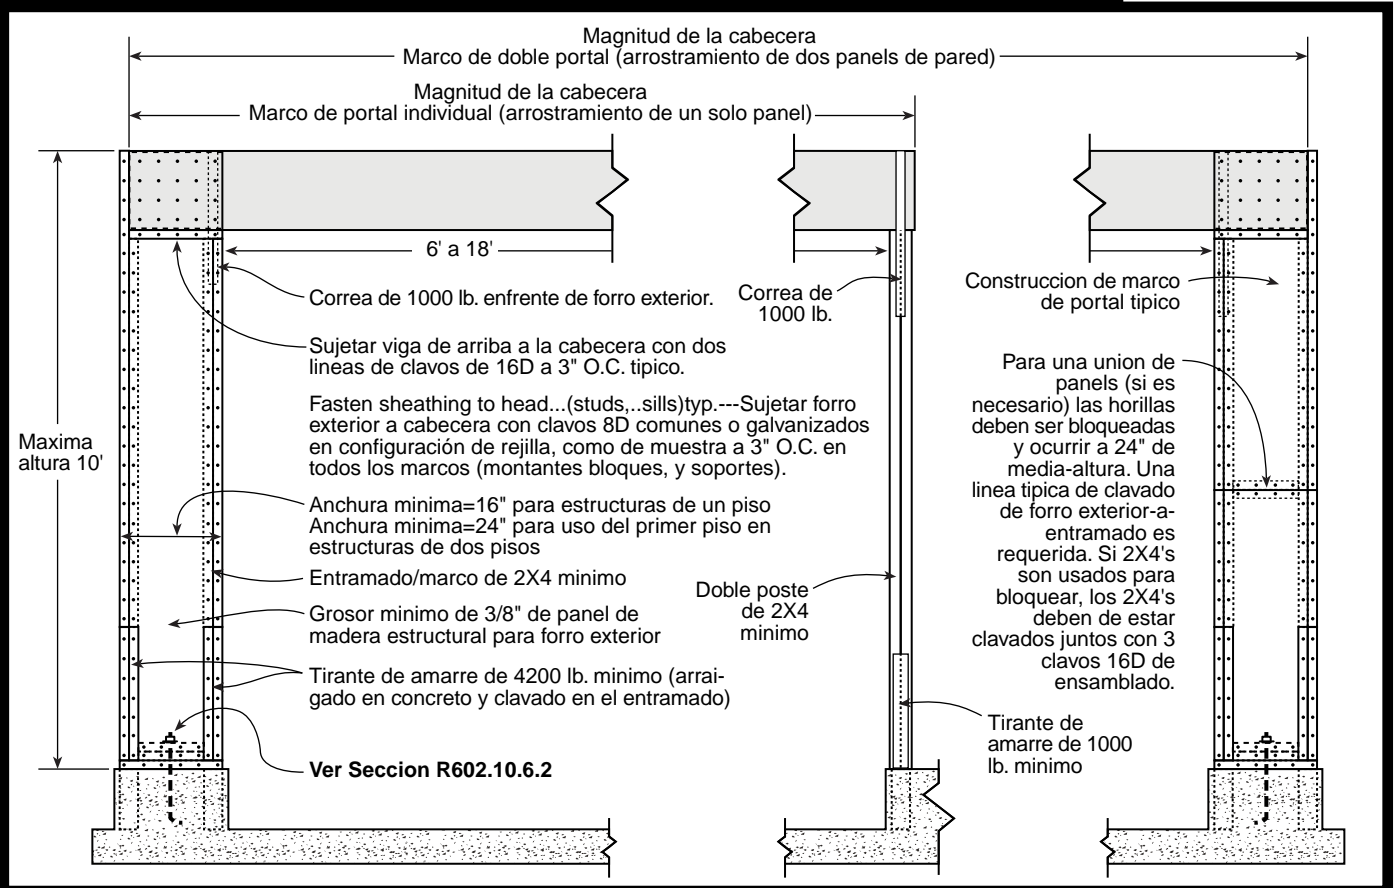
Magnitud de la cabecera
Marco de doble portal (arrostramiento de dos panels de pared)

Magnitud de la cabecera
Marco de portal individual (arrostramiento de un solo panel)

6' a 18'

Maxima altura 10'

Correa de 1000 lb. enfrente de forro exterior.

Sujetar viga de arriba a la cabecera con dos lineas de clavos de 16D a 3" O.C. tipico.

Fasten sheathing to head...(studs,..sills)typ.---Sujetar forro exterior a cabecera con clavos 8D comunes o galvanizados en configuración de rejilla, como de muestra a 3" O.C. en todos los marcos (montantes bloques, y soportes).

Anchura minima=16" para estructuras de un piso
Anchura minima=24" para uso del primer piso en estructuras de dos pisos

Entramado/marco de 2X4 minimo

Grosor minimo de 3/8" de panel de madera estructural para forro exterior

Tirante de amarre de 4200 lb. minimo (arraigado en concreto y clavado en el entramado)

Ver Seccion R602.10.6.2

Correa de 1000 lb.

Doble poste de 2X4 minimo

Tirante de amarre de 1000 lb. minimo

Construccion de marco de portal tipico

Para una union de panels (si es necesario) las horillas deben ser bloqueadas y ocurrir a 24" de media-altura. Una linea tipica de clavado de forro exterior-a-entramado es requerida. Si 2X4's son usados para bloquear, los 2X4's deben de estar clavados juntos con 3 clavos 16D de ensamblado.